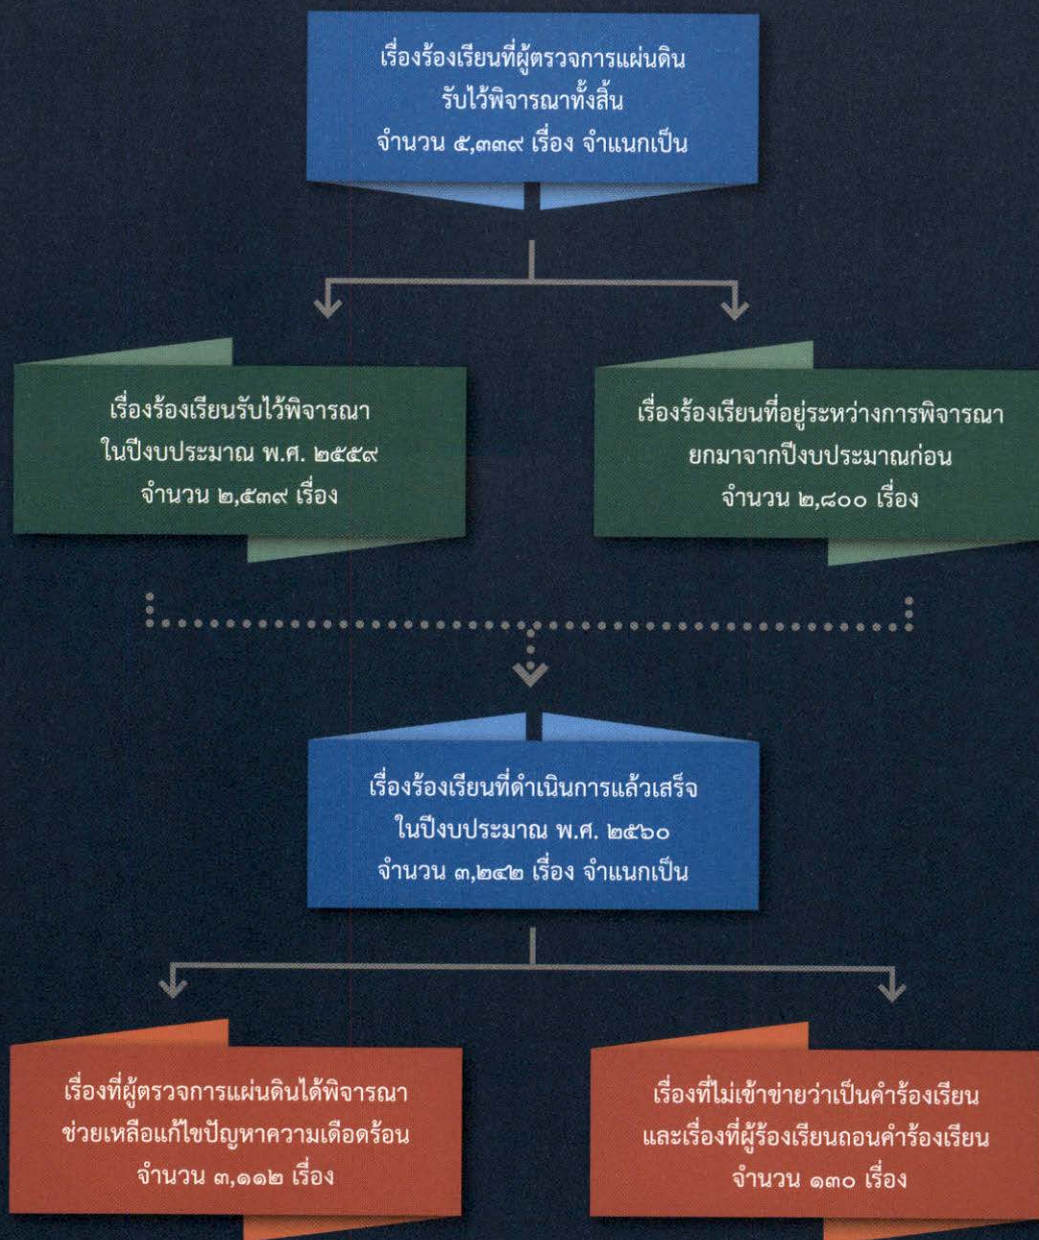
เรื่องร้องเรียนที่ผู้ตรวจการแผ่นดิน
รับไว้พิจารณาทั้งสิ้น
จำนวน ๕,๓๓๙ เรื่อง จำแนกเป็น

เรื่องร้องเรียนรับไว้พิจารณา
ในปีงบประมาณ พ.ศ. ๒๕๕๙
จำนวน ๒,๕๓๙ เรื่อง

เรื่องร้องเรียนที่อยู่ระหว่างการพิจารณา
ยกมาจากปีงบประมาณก่อน
จำนวน ๒,๘๐๐ เรื่อง

เรื่องร้องเรียนที่ดำเนินการแล้วเสร็จ
ในปีงบประมาณ พ.ศ. ๒๕๖๐
จำนวน ๓,๒๔๒ เรื่อง จำแนกเป็น

เรื่องที่ผู้ตรวจการแผ่นดินได้พิจารณา
ช่วยเหลือแก้ไขปัญหาความเดือดร้อน
จำนวน ๓,๑๑๒ เรื่อง

เรื่องที่ไม่เข้าข่ายว่าเป็นคำร้องเรียน
และเรื่องที่ผู้ร้องเรียนถอนคำร้องเรียน
จำนวน ๑๓๐ เรื่อง